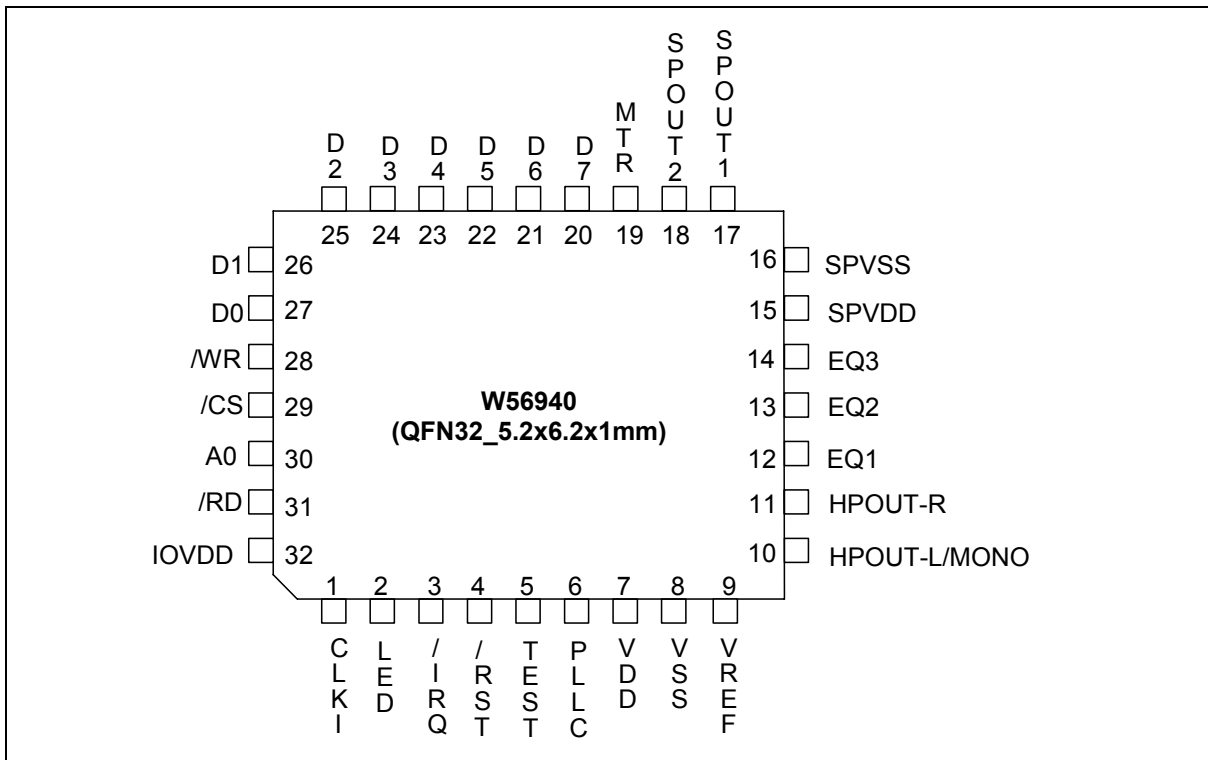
D2 D3 D4 D5 D6 D7 MTR SPOUT2 SPOUT1

25 24 23 22 21 20 19 18 17

D1 26
D0 27
/WR 28
/CS 29
A0 30
/RD 31
IOVDD 32

16 SPVSS
15 SPVDD
14 EQ3
13 EQ2
12 EQ1
11 HPOUT-R
10 HPOUT-L/MONO

W56940
(QFN32_5.2x6.2x1mm)

1 2 3 4 5 6 7 8 9

CLKI LED /IRQ /RST TEST PLLC VDD VSS VREF